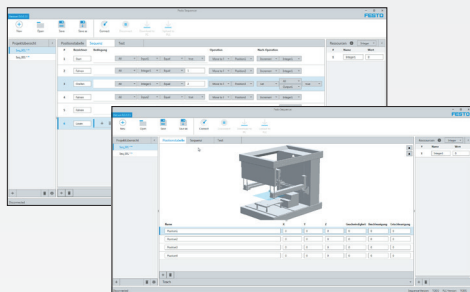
FESTO

New
Open
Save
Save as
Connect

Projektübersicht
Neu.FRT

Positionstabelle
Sequenz
Text

Nr
Bedingung
Operation
Nach Operation

Start
Warten
Position
Warten
Laden

Ausgang
Nr
Name
Wert
Ausgang

FESTO

New
Open
Save
Save as
Connect

Projektübersicht
Neu.FRT

Positionstabelle
Sequenz
Text

Name
X
Y
Z
Geschwindigkeit
Beschleunigung
Verzögerung

Position
Position
Position
Position

Ausgang
Nr
Name
Wert
Ausgang